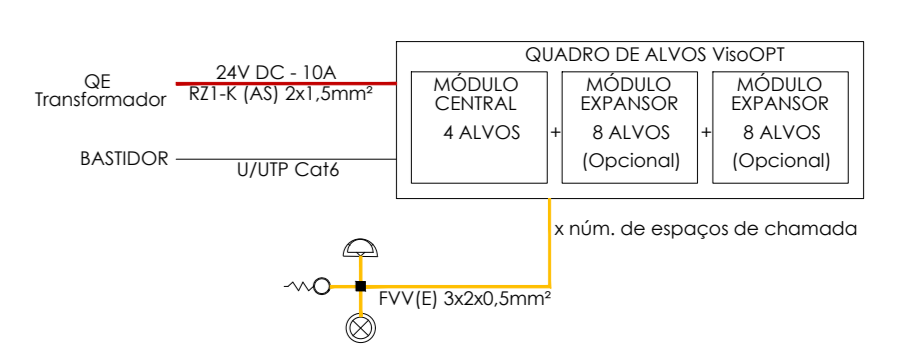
QUADRO DE ALVOS VisoOPT

QE
Transformador

24V DC - 10A
RZ1-K (AS) 2x1,5mm²

MÓDULO
CENTRAL
4 ALVOS

+

MÓDULO
EXPANSOR
8 ALVOS
(Opcional)

+

MÓDULO
EXPANSOR
8 ALVOS
(Opcional)

BASTIDOR

U/UTP Cat6

x núm. de espaços de chamada

FVV(E) 3x2x0,5mm²